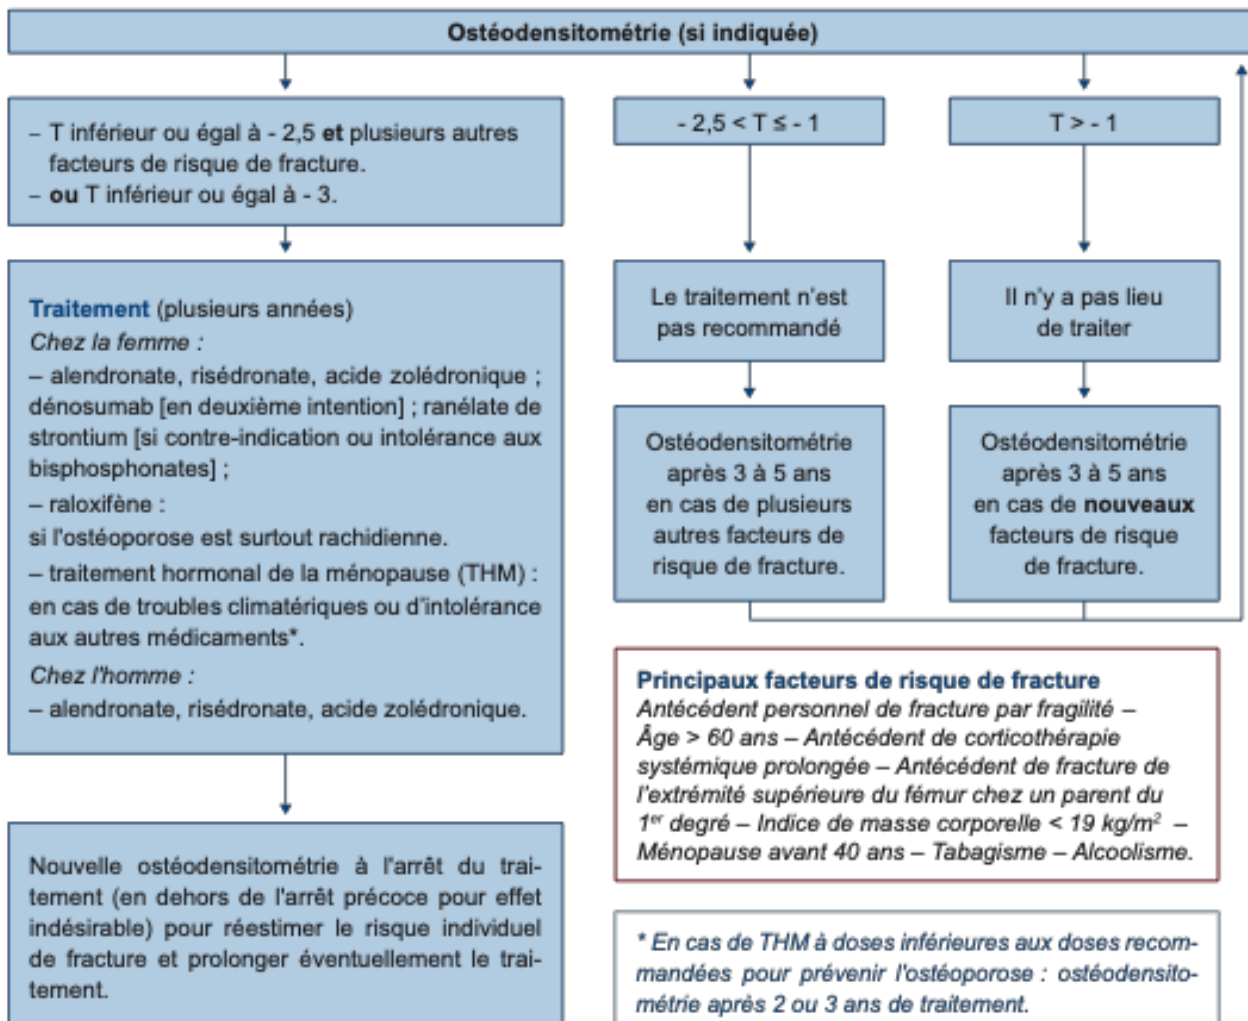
Ostéodensitométrie (si indiquée)

– T inférieur ou égal à - 2,5 et plusieurs autres facteurs de risque de fracture.
– ou T inférieur ou égal à - 3.

- 2,5 < T ≤ - 1

T > - 1

Traitement (plusieurs années)
Chez la femme :
– alendronate, risédronate, acide zolédronique ; dénosumab [en deuxième intention] ; ranélate de strontium [si contre-indication ou intolérance aux bisphosphonates] ;
– raloxifène :
si l'ostéoporose est surtout rachidienne.
– traitement hormonal de la ménopause (THM) : en cas de troubles climatériques ou d'intolérance aux autres médicaments*.
Chez l'homme :
– alendronate, risédronate, acide zolédronique.

Le traitement n'est pas recommandé

Il n'y a pas lieu de traiter

Ostéodensitométrie après 3 à 5 ans en cas de plusieurs autres facteurs de risque de fracture.

Ostéodensitométrie après 3 à 5 ans en cas de nouveaux facteurs de risque de fracture.

Principaux facteurs de risque de fracture
Antécédent personnel de fracture par fragilité – Âge > 60 ans – Antécédent de corticothérapie systémique prolongée – Antécédent de fracture de l'extrémité supérieure du fémur chez un parent du 1$^{er}$ degré – Indice de masse corporelle < 19 kg/m$^2$ – Ménopause avant 40 ans – Tabagisme – Alcoolisme.

Nouvelle ostéodensitométrie à l'arrêt du traitement (en dehors de l'arrêt précoce pour effet indésirable) pour réestimer le risque individuel de fracture et prolonger éventuellement le traitement.

* En cas de THM à doses inférieures aux doses recommandées pour prévenir l'ostéoporose : ostéodensitométrie après 2 ou 3 ans de traitement.